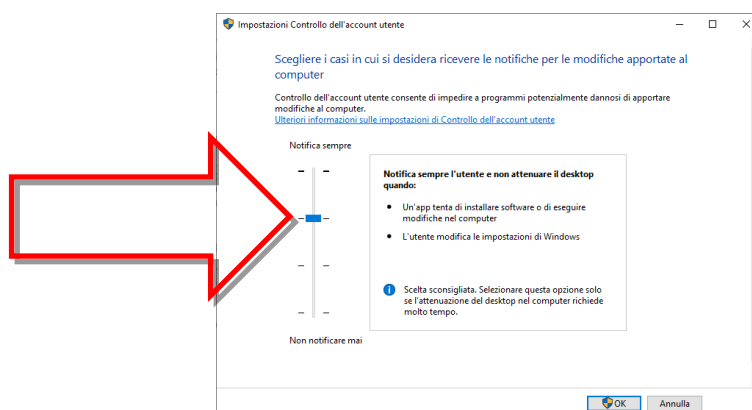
Impostazioni Controllo dell'account utente

Scegliere i casi in cui si desidera ricevere le notifiche per le modifiche apportate al computer

Controllo dell'account utente consente di impedire a programmi potenzialmente dannosi di apportare modifiche al computer.
Ulteriori informazioni sulle impostazioni di Controllo dell'account utente

Notifica sempre

Notifica sempre l'utente e non attenuare il desktop quando:

• Un'app tenta di installare software o di eseguire modifiche nel computer

• L'utente modifica le impostazioni di Windows

Scelta sconsigliata. Selezionare questa opzione solo se l'attenuazione del desktop nel computer richiede molto tempo.

Non notificare mai

OK Annulla